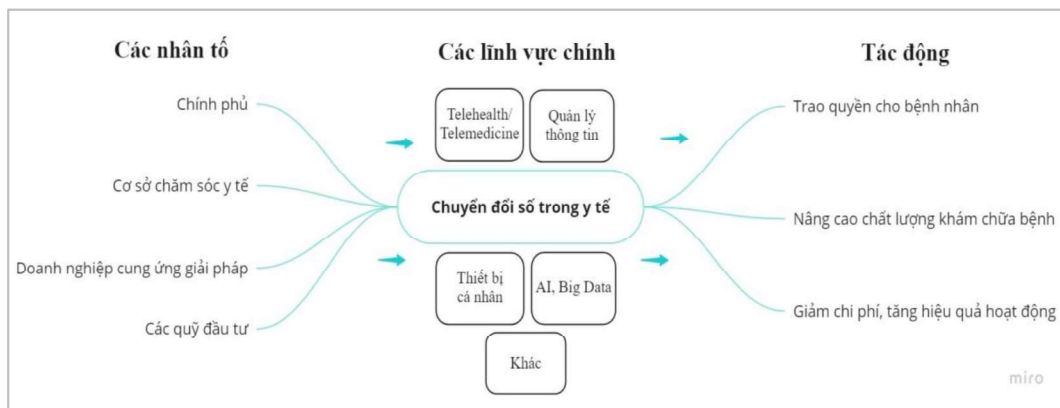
Các nhân tố

Chính phủ

Cơ sở chăm sóc y tế

Doanh nghiệp cung ứng giải pháp

Các quỹ đầu tư

Các lĩnh vực chính

Telehealth/ Telemedicine

Quản lý thông tin

Chuyển đổi số trong y tế

Thiết bị cá nhân

AI, Big Data

Khác

Tác động

Trao quyền cho bệnh nhân

Nâng cao chất lượng khám chữa bệnh

Giảm chi phí, tăng hiệu quả hoạt động

miro